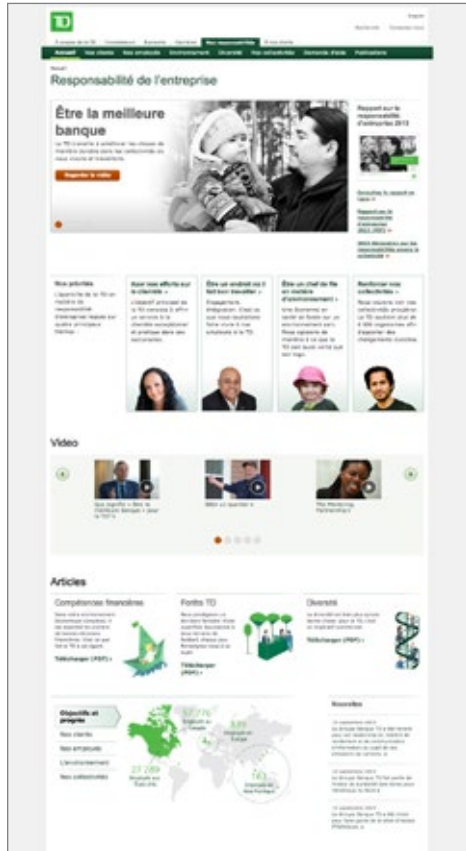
TD

Accueil | Nos clients | Nos employés | Environnement | Diversité | Nos collectivités | Demande d'aide | Publications

Responsabilité de l'entreprise

Être la meilleure banque

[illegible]

Regarder la vidéo

Rapport sur la responsabilité d'entreprise 2013

Nos priorités

Axer nos efforts sur la clientèle »

Être un endroit où il fait bon travailler »

Être un chef de file en matière d'environnement »

Renforcer nos collectivités »

Video

Articles

Compétences financières

Télécharger (PDF) »

Fonds TD

Télécharger (PDF) »

Diversité

Télécharger (PDF) »

Objectifs et progrès

Nos clients

Nos employés

L'environnement

Nos collectivités

Nouvelles